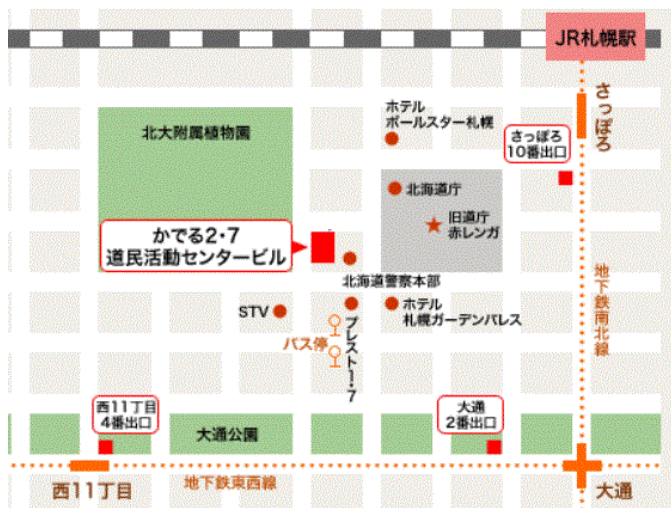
JR札幌駅

さっぽろ

ホテル
ポールスター札幌

さっぽろ
10番出口

北大附属植物園

北海道庁

旧道庁
赤レンガ

かでる2・7
道民活動センタービル

北海道警察本部

地下鉄南北線

STV

ホテル
札幌ガーデンパレス

プレスト1・7

バス停

西11丁目
4番出口

大通
2番出口

大通公園

西11丁目

地下鉄東西線

大通